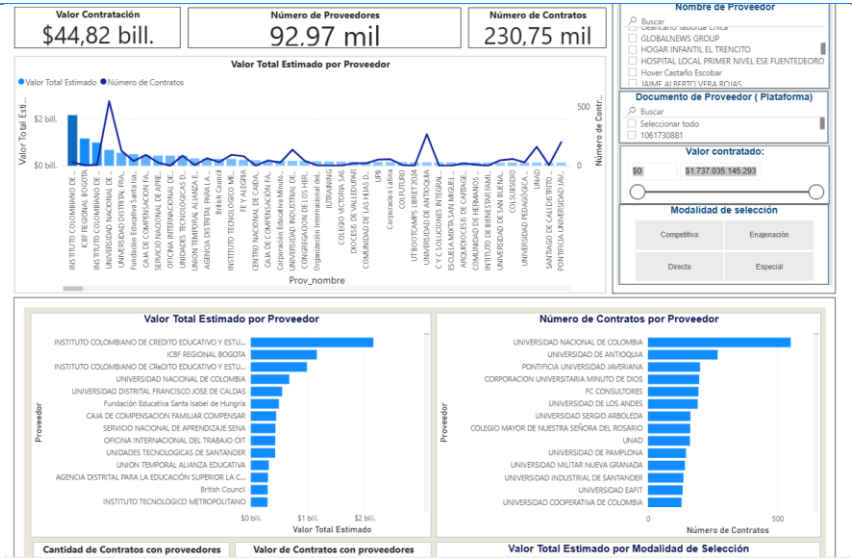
Valor Contratación
$44,82 bill.

Número de Proveedores
92,97 mil

Número de Contratos
230,75 mil

Nombre de Proveedor
Buscar
Geancarlo Taborda Chica
GLOBALNEWS GROUP
HOGAR INFANTIL EL TRENCITO
HOSPITAL LOCAL PRIMER NIVEL ESE FUENTEDEORO
Hover Castaño Escobar
JAIME ALBERTO VERA ROJAS

Valor Total Estimado por Proveedor
Valor Total Estimado Número de Contratos
$2 bill.
$0 bill.
Valor Total Esti...
500
0
Número de Contra...
INSTITUTO COLOMBIANO DE ...
ICBF REGIONAL BOGOTA
INSTITUTO COLOMBIANO DE ...
UNIVERSIDAD NACIONAL DE ...
UNIVERSIDAD DISTRITAL FRA...
Fundación Educativa Santa Isa...
CAJA DE COMPENSACION FA...
SERVICIO NACIONAL DE APRE...
OFICINA INTERNACIONAL D...
UNIDADES TECNOLOGICAS D...
UNION TEMPORAL ALIANZA ...
AGENCIA DISTRITAL PARA L...
British Council
INSTITUTO TECNOLOGICO ME...
FE Y ALEGRIA
CENTRO NACIONAL DE CALDA...
CAJA DE COMPENSACION FA...
Corporación Educativa Minuto...
UNIVERSIDAD INDUSTRIAL DE...
CONGREGACION DE LOS HER...
Organización Internacional del...
IUTRAINING
COLEGIO VICTORIA SAS
DIOCESIS DE VALLEDUPAR
COMUNIDAD DE LAS HIJAS D...
UPB
Corporación Latina
COLFUTURO
UT BOOTCAMPS LIBRET 2024
UNIVERSIDAD DE ANTIOQUIA
C Y C SOLUCIONES INTEGRAL...
ESCUELA MIXTA SAN MIGUEL ...
ARQUIDIOCESIS DE CARTAGE...
COMUNIDAD DE HERMANOS ...
INSTITUTO DE BIENESTAR FAMI...
UNIVERSIDAD DE SAN BUENA...
COLSUBSIDIO
UNIVERSIDAD PEDAGÓGICA ...
UNAD
SANTIAGO DE CALI DISTRITO ...
PONTIFICIA UNIVERSIDAD JAV...
Prov_nombre

Documento de Proveedor ( Plataforma)
Buscar
Seleccionar todo
1061730881

Valor contratado:
$0
$1.737.035.145.293

Modalidad de selección
Competitiva
Enajenación
Directa
Especial

Valor Total Estimado por Proveedor
Proveedor
INSTITUTO COLOMBIANO DE CREDITO EDUCATIVO Y ESTU...
ICBF REGIONAL BOGOTA
INSTITUTO COLOMBIANO DE CREDITO EDUCATIVO Y ESTU...
UNIVERSIDAD NACIONAL DE COLOMBIA
UNIVERSIDAD DISTRITAL FRANCISCO JOSE DE CALDAS
Fundación Educativa Santa Isabel de Hungría
CAJA DE COMPENSACION FAMILIAR COMPENSAR
SERVICIO NACIONAL DE APRENDIZAJE SENA
OFICINA INTERNACIONAL DEL TRABAJO OIT
UNIDADES TECNOLOGICAS DE SANTANDER
UNION TEMPORAL ALIANZA EDUCATIVA
AGENCIA DISTRITAL PARA LA EDUCACIÓN SUPERIOR LA C...
British Council
INSTITUTO TECNOLOGICO METROPOLITANO
$0 bill.
$1 bill.
$2 bill.
Valor Total Estimado

Número de Contratos por Proveedor
Proveedor
UNIVERSIDAD NACIONAL DE COLOMBIA
UNIVERSIDAD DE ANTIOQUIA
PONTIFICIA UNIVERSIDAD JAVERIANA
CORPORACION UNIVERSITARIA MINUTO DE DIOS
FC CONSULTORES
UNIVERSIDAD DE LOS ANDES
UNIVERSIDAD SERGIO ARBOLEDA
COLEGIO MAYOR DE NUESTRA SEÑORA DEL ROSARIO
UNAD
UNIVERSIDAD DE PAMPLONA
UNIVERSIDAD MILITAR NUEVA GRANADA
UNIVERSIDAD INDUSTRIAL DE SANTANDER
UNIVERSIDAD EAFIT
UNIVERSIDAD COOPERATIVA DE COLOMBIA
0
500
Número de Contratos

Cantidad de Contratos con proveedores
Valor de Contratos con proveedores
Valor Total Estimado por Modalidad de Selección